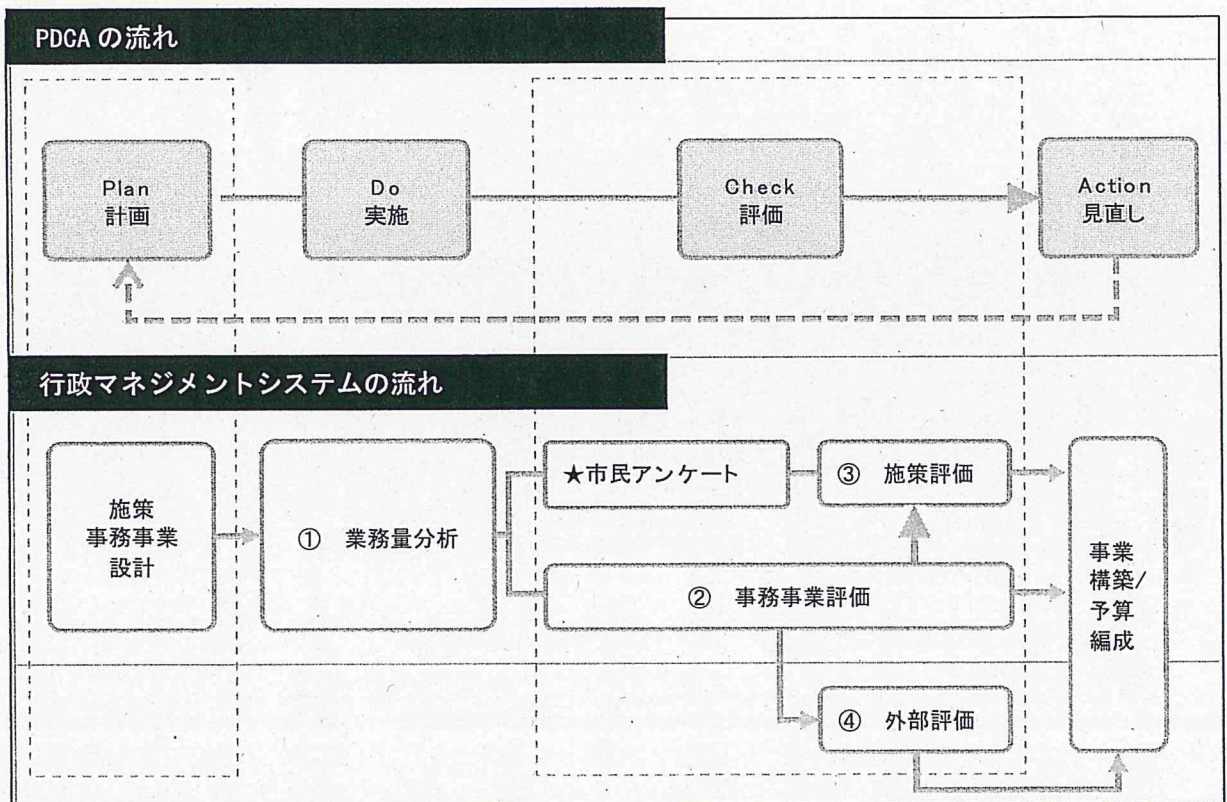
PDCA の流れ

Plan
計画

Do
実施

Check
評価

Action
見直し

行政マネジメントシステムの流れ

施策
事務事業
設計

① 業務量分析

★市民アンケート

③ 施策評価

② 事務事業評価

④ 外部評価

事業
構築/
予算
編成